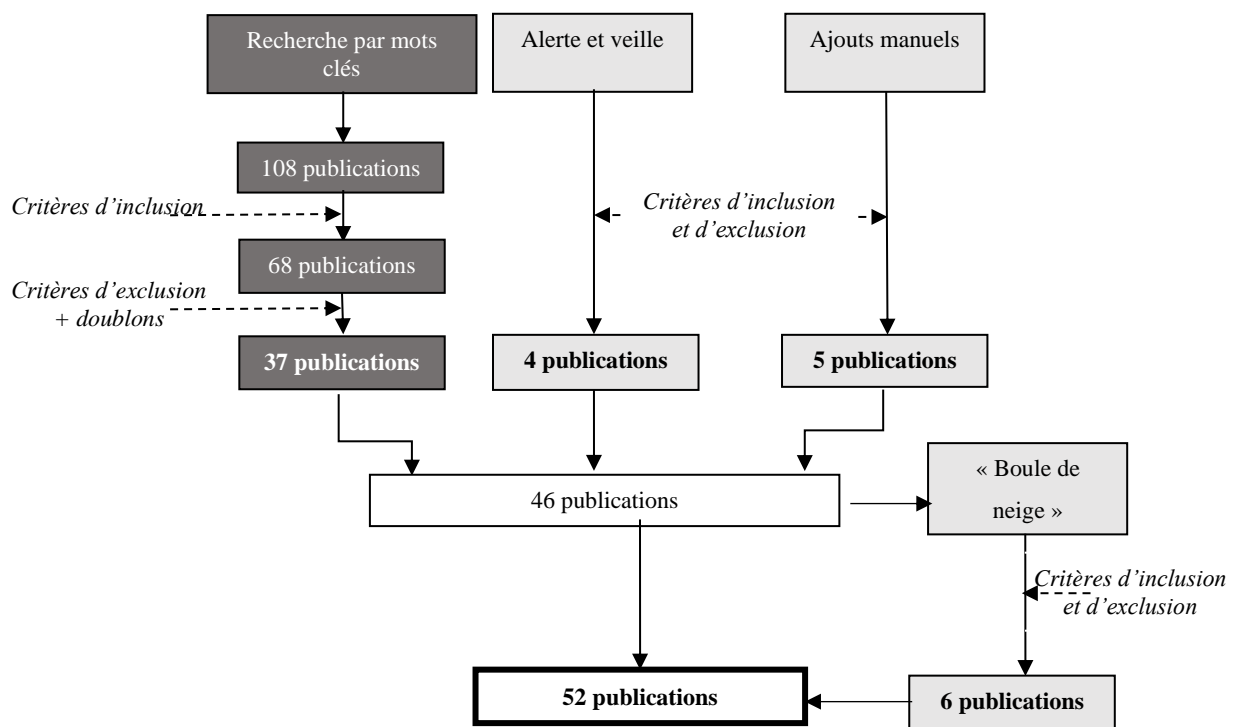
Recherche par mots clés

Alerte et veille

Ajouts manuels

108 publications

Critères d'inclusion

Critères d'inclusion et d'exclusion

68 publications

Critères d'exclusion + doublons

37 publications

4 publications

5 publications

46 publications

« Boule de neige »

Critères d'inclusion et d'exclusion

52 publications

6 publications